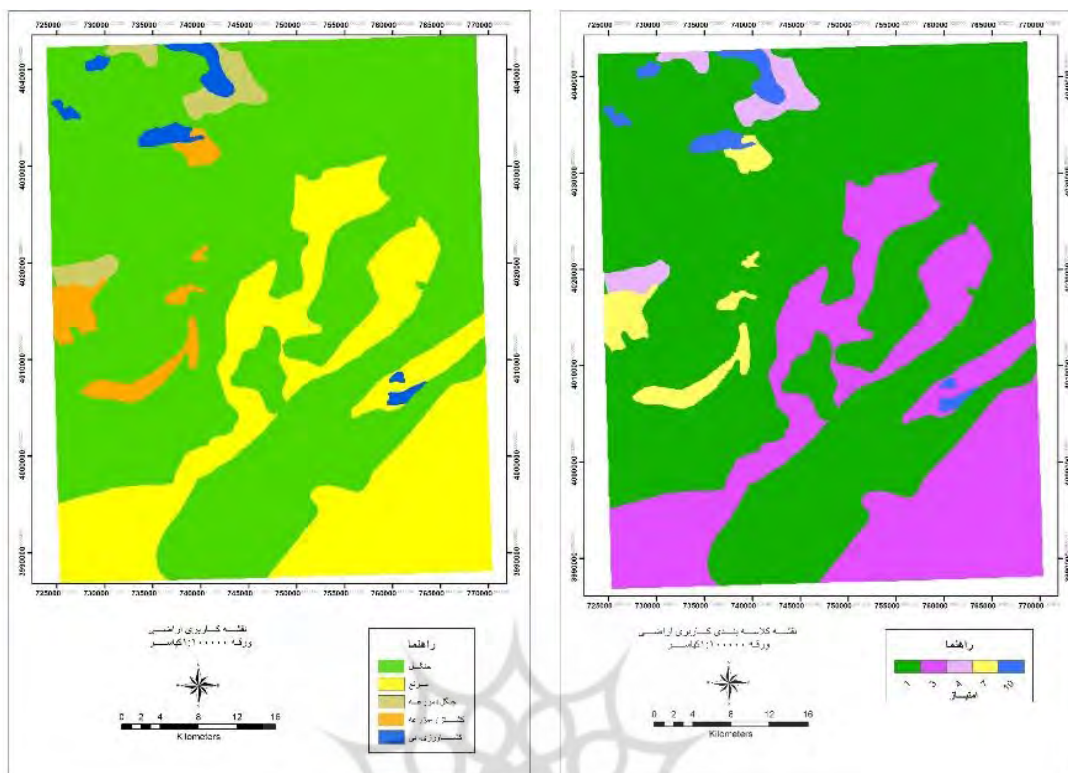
725000 730000 735000 740000 745000 750000 755000 760000 765000 770000

4040000
4030000
4020000
4010000
4000000
3990000

725000 730000 735000 740000 745000 750000 755000 760000 765000 770000

نقشه کاربری اراضی
ورقه ۱:۱۰۰۰۰۰ اکباتر

0 2 4 8 12 16
Kilometers

راهنما
مرتع
مرتع
جنگل مرتعه
کشت دیم / باغ
کشاورزی آبی

725000 730000 735000 740000 745000 750000 755000 760000 765000 770000

4040000
4030000
4020000
4010000
4000000
3990000

720000 730000 735000 740000 745000 750000 755000 760000 765000 770000

نقشه کلاسه بندی کاربری اراضی
ورقه ۱:۱۰۰۰۰۰ اکباتر

0 2 4 8 12 16
Kilometers

راهنما
۱ ۳ ۵ ۷ ۱۰
امتیاز